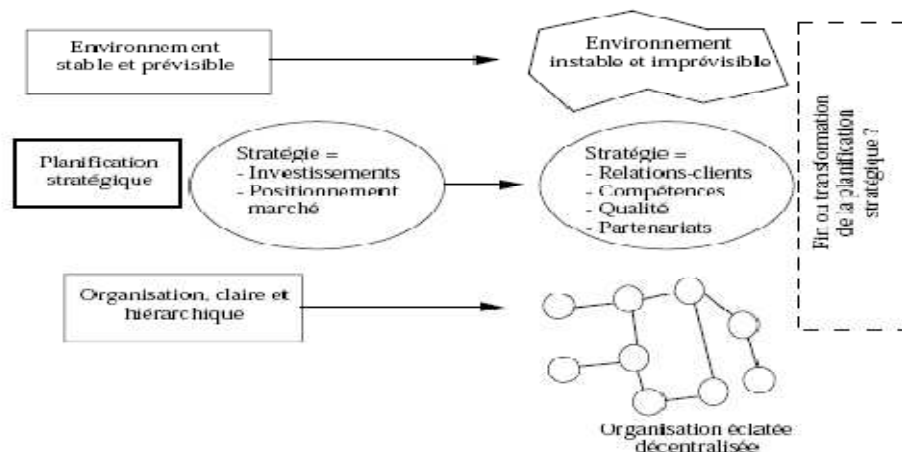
Environnement stable et prévisible

Environnement instable et imprévisible

Planification stratégique

Stratégie =
- Investissements
- Positionnement marché

Stratégie =
- Relations-clients
- Compétences
- Qualité
- Partenariats

Fin ou transformation de la planification stratégique ?

Organisation, claire et hiérarchique

Organisation éclatée décentralisée